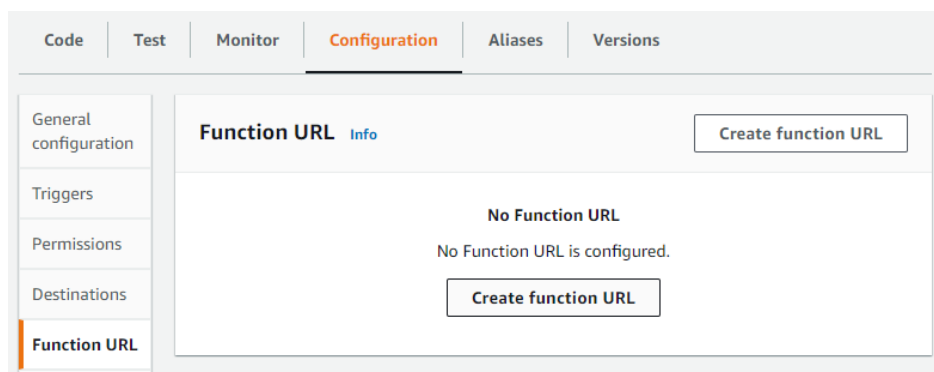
Code | Test | Monitor | Configuration | Aliases | Versions

General configuration
Triggers
Permissions
Destinations
Function URL

Function URL Info
Create function URL

No Function URL
No Function URL is configured.
Create function URL